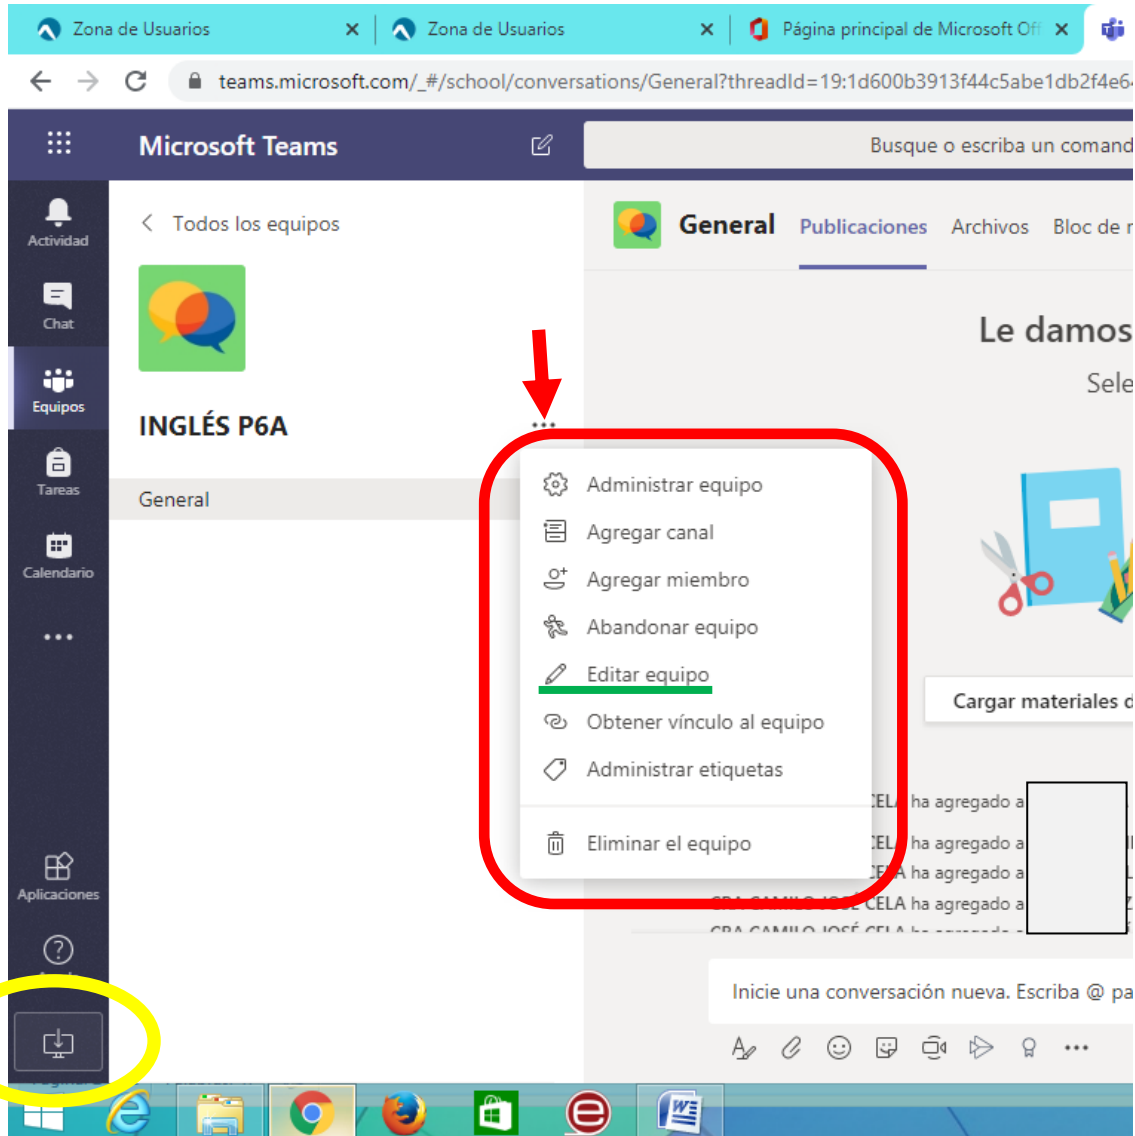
Zona de Usuarios ×
Zona de Usuarios ×
Página principal de Microsoft Off ×

teams.microsoft.com/_#/school/conversations/General?threadId=19:1d600b3913f44c5abe1db2f4e6

Microsoft Teams
Busque o escriba un comand

Actividad
Chat
Equipos
Tareas
Calendario
•••
Aplicaciones

< Todos los equipos

INGLÉS P6A
•••
General

General Publicaciones Archivos Bloc de r

Le damos
Sele

Administrar equipo
Agregar canal
Agregar miembro
Abandonar equipo
Editar equipo
Obtener vínculo al equipo
Administrar etiquetas
Eliminar el equipo

Cargar materiales d

CELA ha agregado a
CELA ha agregado a
CELA ha agregado a
CPA CAMILO JOSÉ CELA ha agregado a
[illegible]

Inicie una conversación nueva. Escriba @ pa